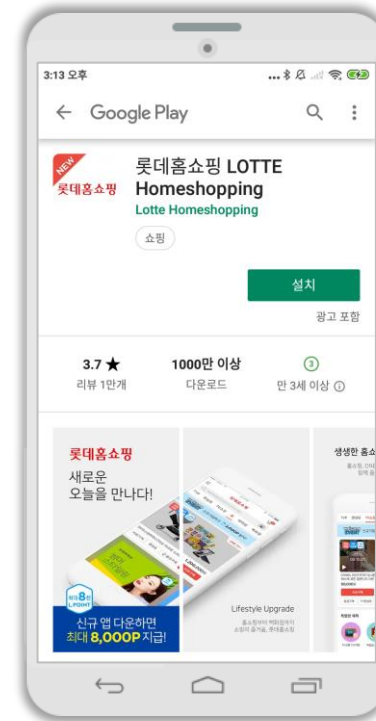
3:13 오후

Google Play

NEW
롯데홈쇼핑

롯데홈쇼핑 LOTTE Homeshopping
Lotte Homeshopping

쇼핑

설치

광고 포함

3.7 ★
리뷰 1만개

1000만 이상
다운로드

3
만 3세 이상 ⓘ

롯데홈쇼핑
새로운
오늘을 만나다!

8천
L.POINT

신규 앱 다운하면
최대 8,000P 지급!

Lifestyle Upgrade

생생한 홈쇼

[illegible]